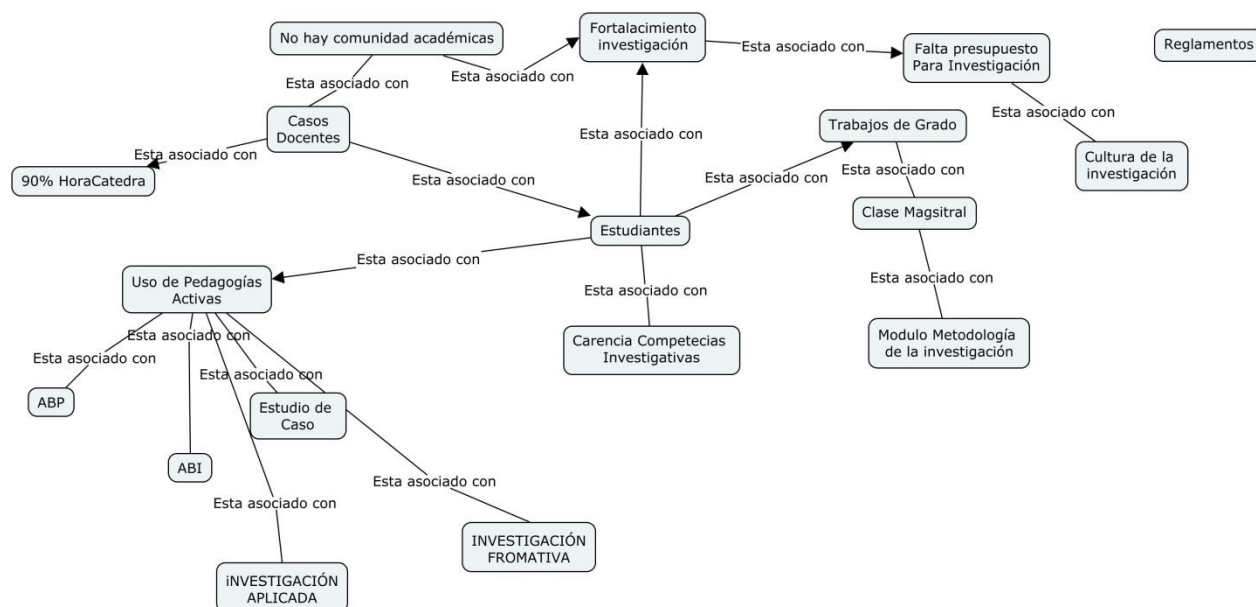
No hay comunidad académicas

Esta asociado con

Esta asociado con

Fortalacimiento investigación

Esta asociado con

Falta presupuesto Para Investigación

Reglamentos

Esta asociado con

Cultura de la investigación

Casos Docentes

Esta asociado con

90% HoraCatedra

Esta asociado con

Esta asociado con

Trabajos de Grado

Esta asociado con

Esta asociado con

Clase Magsitral

Estudiantes

Esta asociado con

Uso de Pedagogías Activas

Esta asociado con

Esta asociado con

Modulo Metodología de la investigación

Esta asociado con

Carencia Competecias Investigativas

Esta asociado con

Esta asociado con

ABP

Esta asociado con

Estudio de Caso

ABI

Esta asociado con

Esta asociado con

INVESTIGACIÓN FROMATIVA

iNVESTIGACIÓN APLICADA